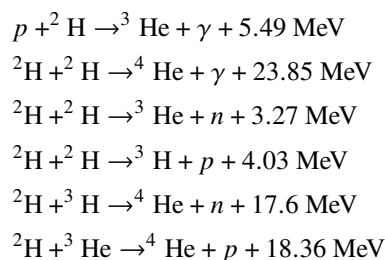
$p + {}^2\text{H} \rightarrow {}^3\text{He} + \gamma + 5.49\ \text{MeV}$
${}^2\text{H} + {}^2\text{H} \rightarrow {}^4\text{He} + \gamma + 23.85\ \text{MeV}$
${}^2\text{H} + {}^2\text{H} \rightarrow {}^3\text{He} + n + 3.27\ \text{MeV}$
${}^2\text{H} + {}^2\text{H} \rightarrow {}^3\text{H} + p + 4.03\ \text{MeV}$
${}^2\text{H} + {}^3\text{H} \rightarrow {}^4\text{He} + n + 17.6\ \text{MeV}$
${}^2\text{H} + {}^3\text{He} \rightarrow {}^4\text{He} + p + 18.36\ \text{MeV}$